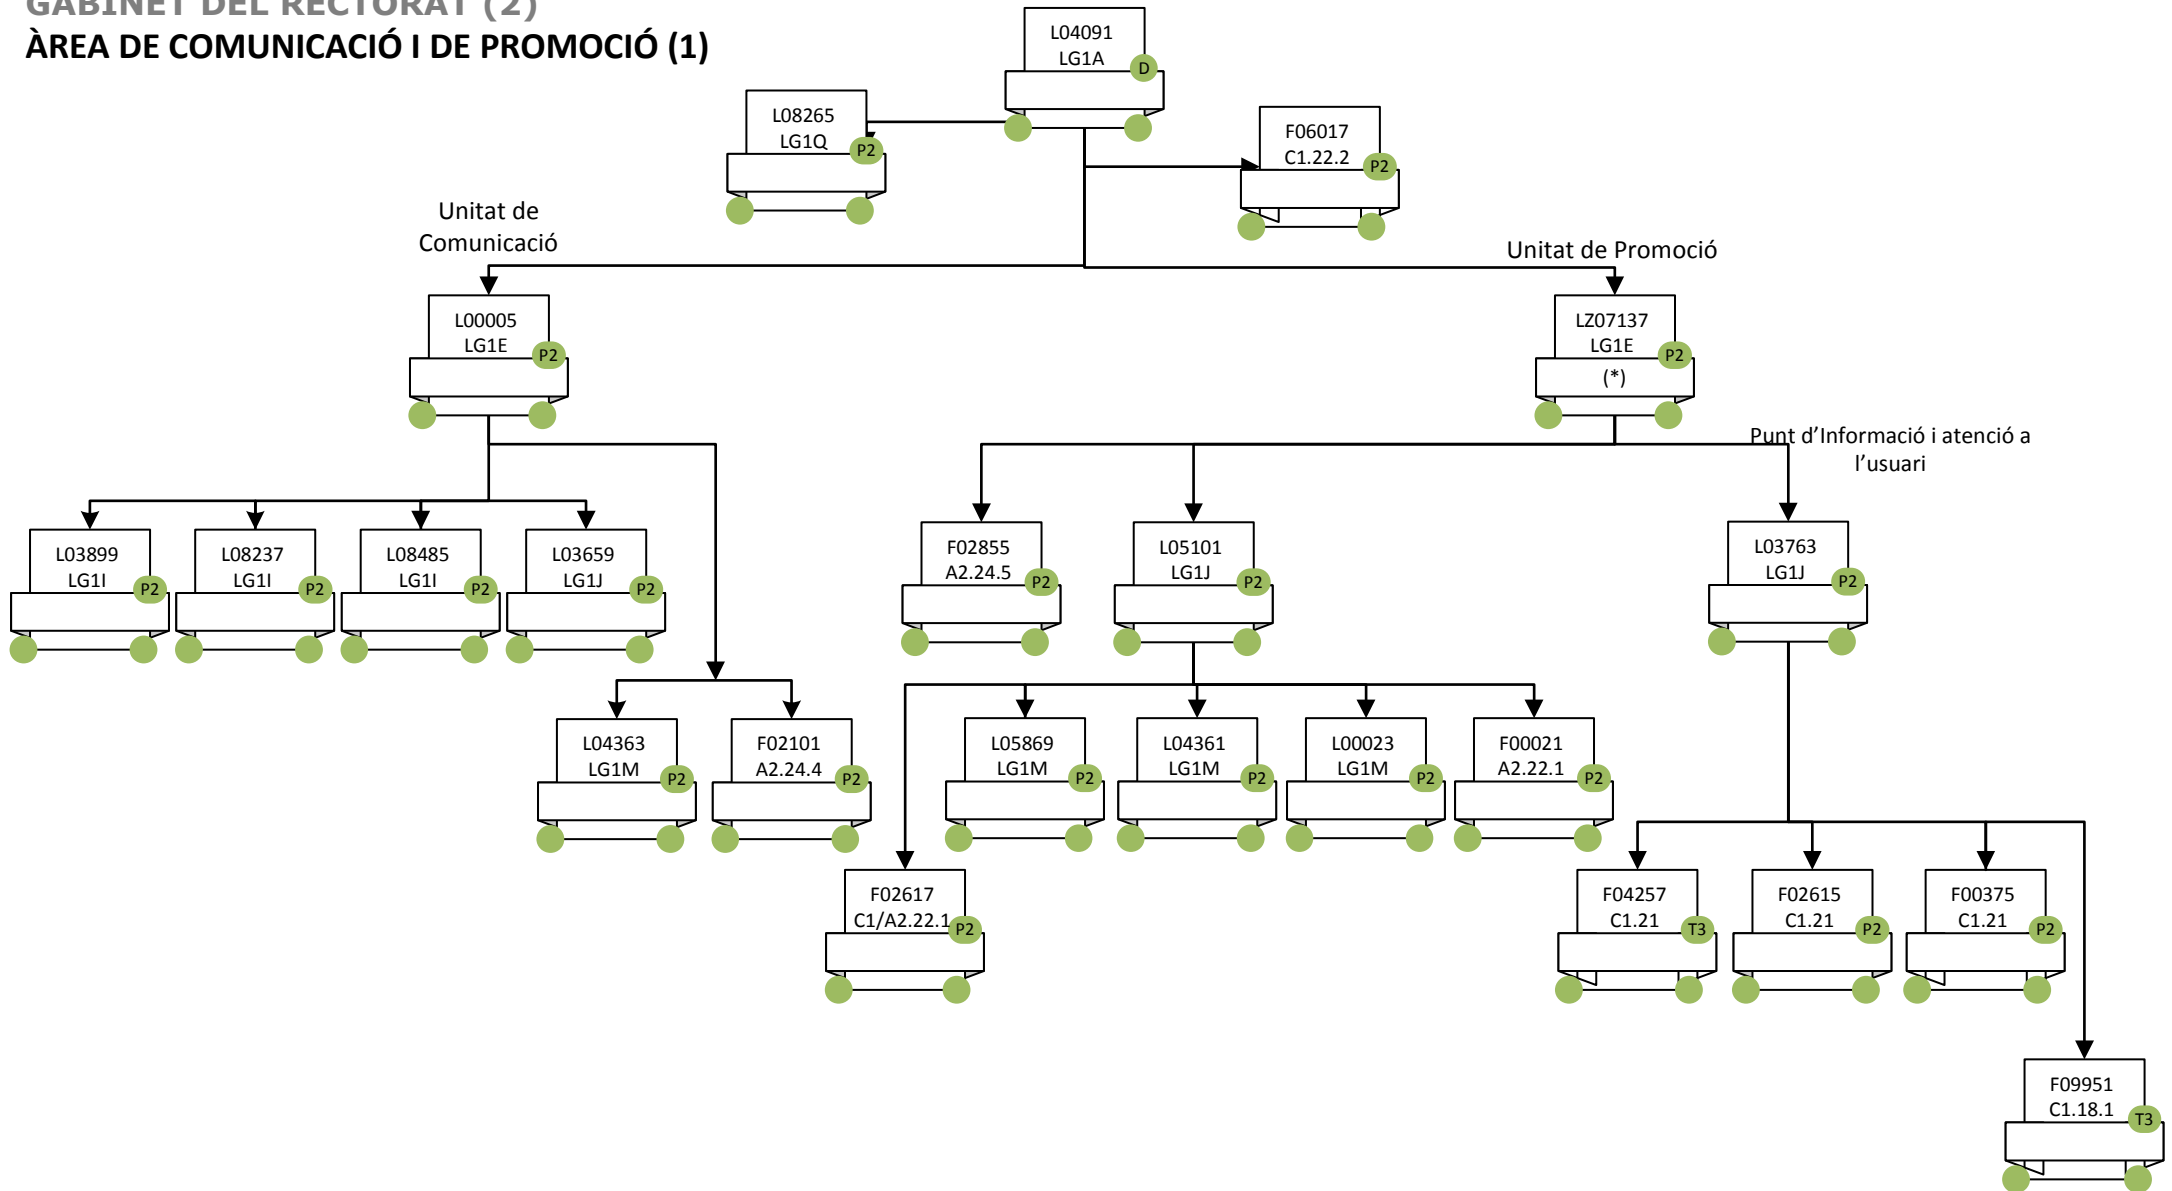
GABINET DEL RECTORAT (2)
ÀREA DE COMUNICACIÓ I DE PROMOCIÓ (1)

L04091
LG1A
D

L08265
LG1Q
P2

F06017
C1.22.2
P2

Unitat de Comunicació

Unitat de Promoció

L00005
LG1E
P2

LZ07137
LG1E
P2
(*)

Punt d'Informació i atenció a l'usuari

L03899
LG1I
P2

L08237
LG1I
P2

L08485
LG1I
P2

L03659
LG1J
P2

F02855
A2.24.5
P2

L05101
LG1J
P2

L03763
LG1J
P2

L04363
LG1M
P2

F02101
A2.24.4
P2

L05869
LG1M
P2

L04361
LG1M
P2

L00023
LG1M
P2

F00021
A2.22.1
P2

F02617
C1/A2.22.1
P2

F04257
C1.21
T3

F02615
C1.21
P2

F00375
C1.21
P2

F09951
C1.18.1
T3